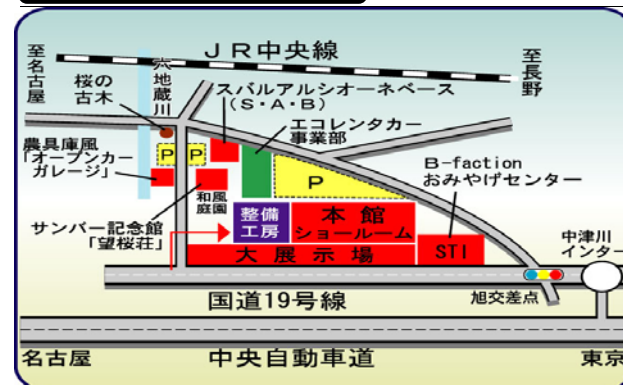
ＪＲ中央線

至名古屋

至長野

桜の古木

六地蔵川

スバルアルシオーネベース（Ｓ・Ａ・Ｂ）

エコレンタカー事業部

農具庫風「オープンカーガレージ」

P

P

P

和風庭園

B-faction おみやげセンター

サンバー記念館「望桜荘」

整備工房

本館ショールーム

大展示場

STI

中津川インター

国道19号線

旭交差点

名古屋

中央自動車道

東京